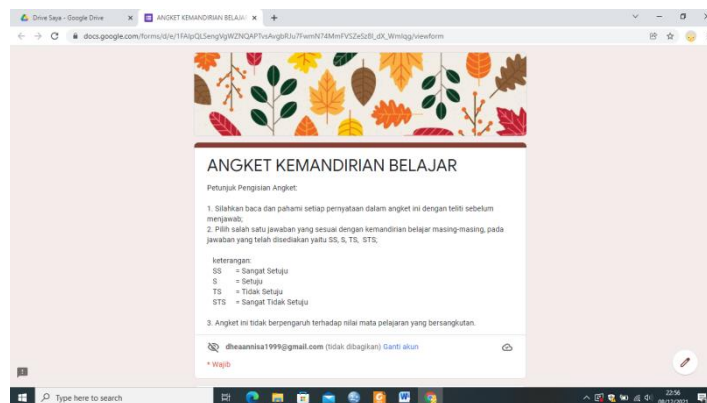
Drive Saya - Google Drive
ANGKET KEMANDIRIAN BELAJAI
docs.google.com/forms/d/e/1FAIpQLSengVgWZNQAPTvsAvgbRJu7FwmN74MmFVSZeSzBl_dX_Wmlqg/viewform

ANGKET KEMANDIRIAN BELAJAR

Petunjuk Pengisian Angket:

1. Silahkan baca dan pahami setiap pernyataan dalam angket ini dengan teliti sebelum menjawab;
2. Pilih salah satu jawaban yang sesuai dengan kemandirian belajar masing-masing, pada jawaban yang telah disediakan yaitu SS, S, TS, STS;

keterangan:
SS = Sangat Setuju
S = Setuju
TS = Tidak Setuju
STS = Sangat Tidak Setuju

3. Angket ini tidak berpengaruh terhadap nilai mata pelajaran yang bersangkutan.

dheaannisa1999@gmail.com (tidak dibagikan) Ganti akun

* Wajib

Type here to search
22:56
08/12/2021